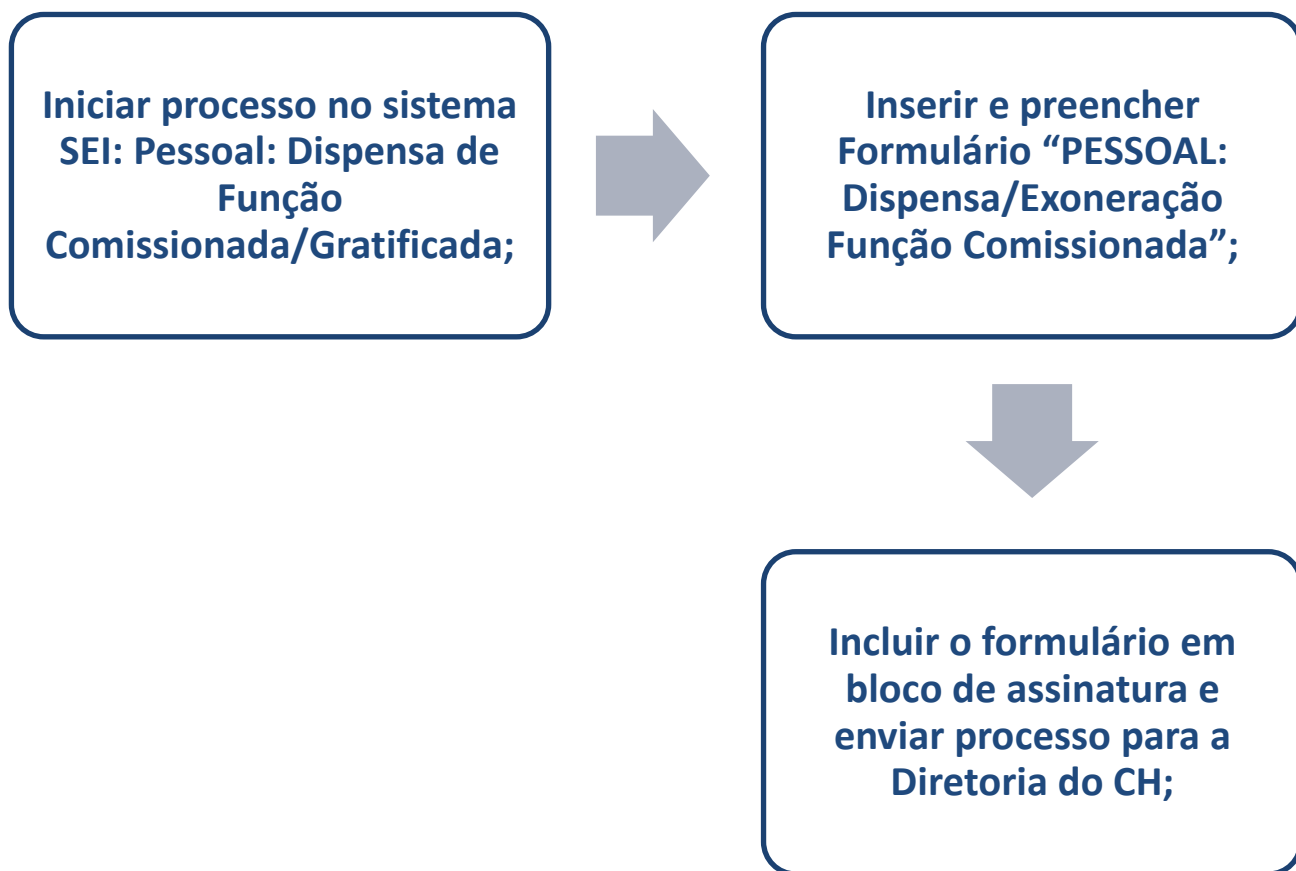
Iniciar processo no sistema SEI: Pessoal: Dispensa de Função Comissionada/Gratificada;

Inserir e preencher Formulário “PESSOAL: Dispensa/Exoneração Função Comissionada”;

Incluir o formulário em bloco de assinatura e enviar processo para a Diretoria do CH;